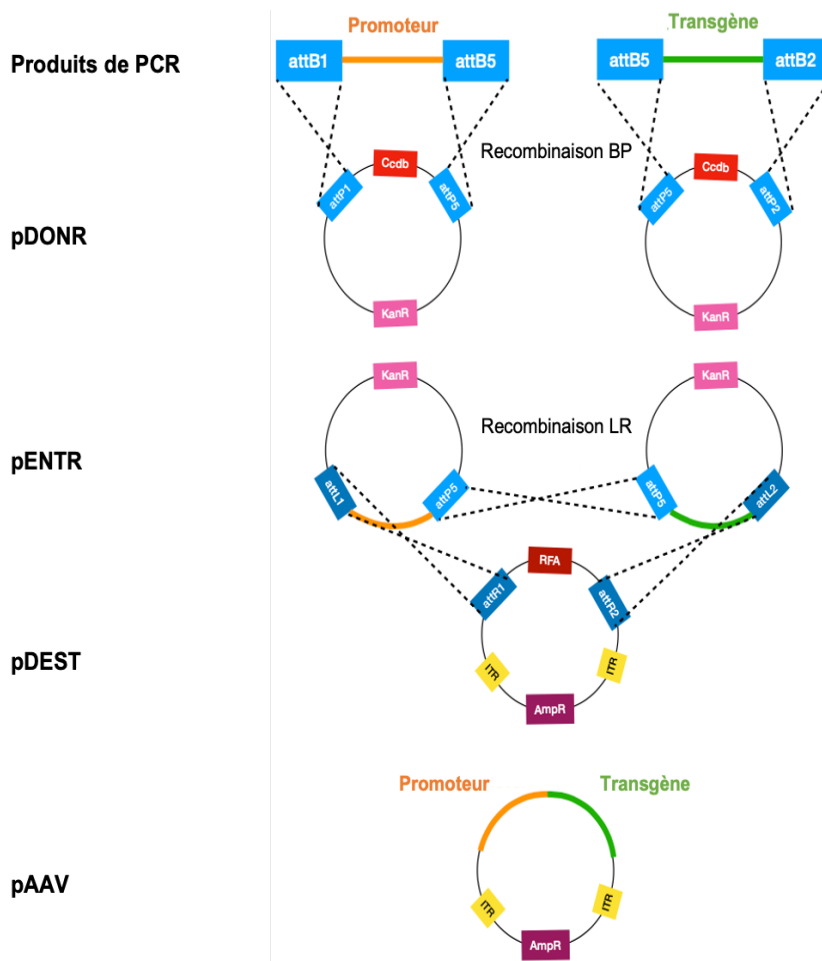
Produits de PCR

Promoteur

attB1 attB5

Transgène

attB5 attB2

Recombinaison BP

pDONR

Ccdb

attP1 attP5

KanR

Ccdb

attP5 attP2

KanR

pENTR

KanR

Recombinaison LR

attL1 attP5

KanR

attP5 attL2

pDEST

RFA

attR1 attR2

ITR ITR

AmpR

pAAV

Promoteur Transgène

ITR ITR

AmpR